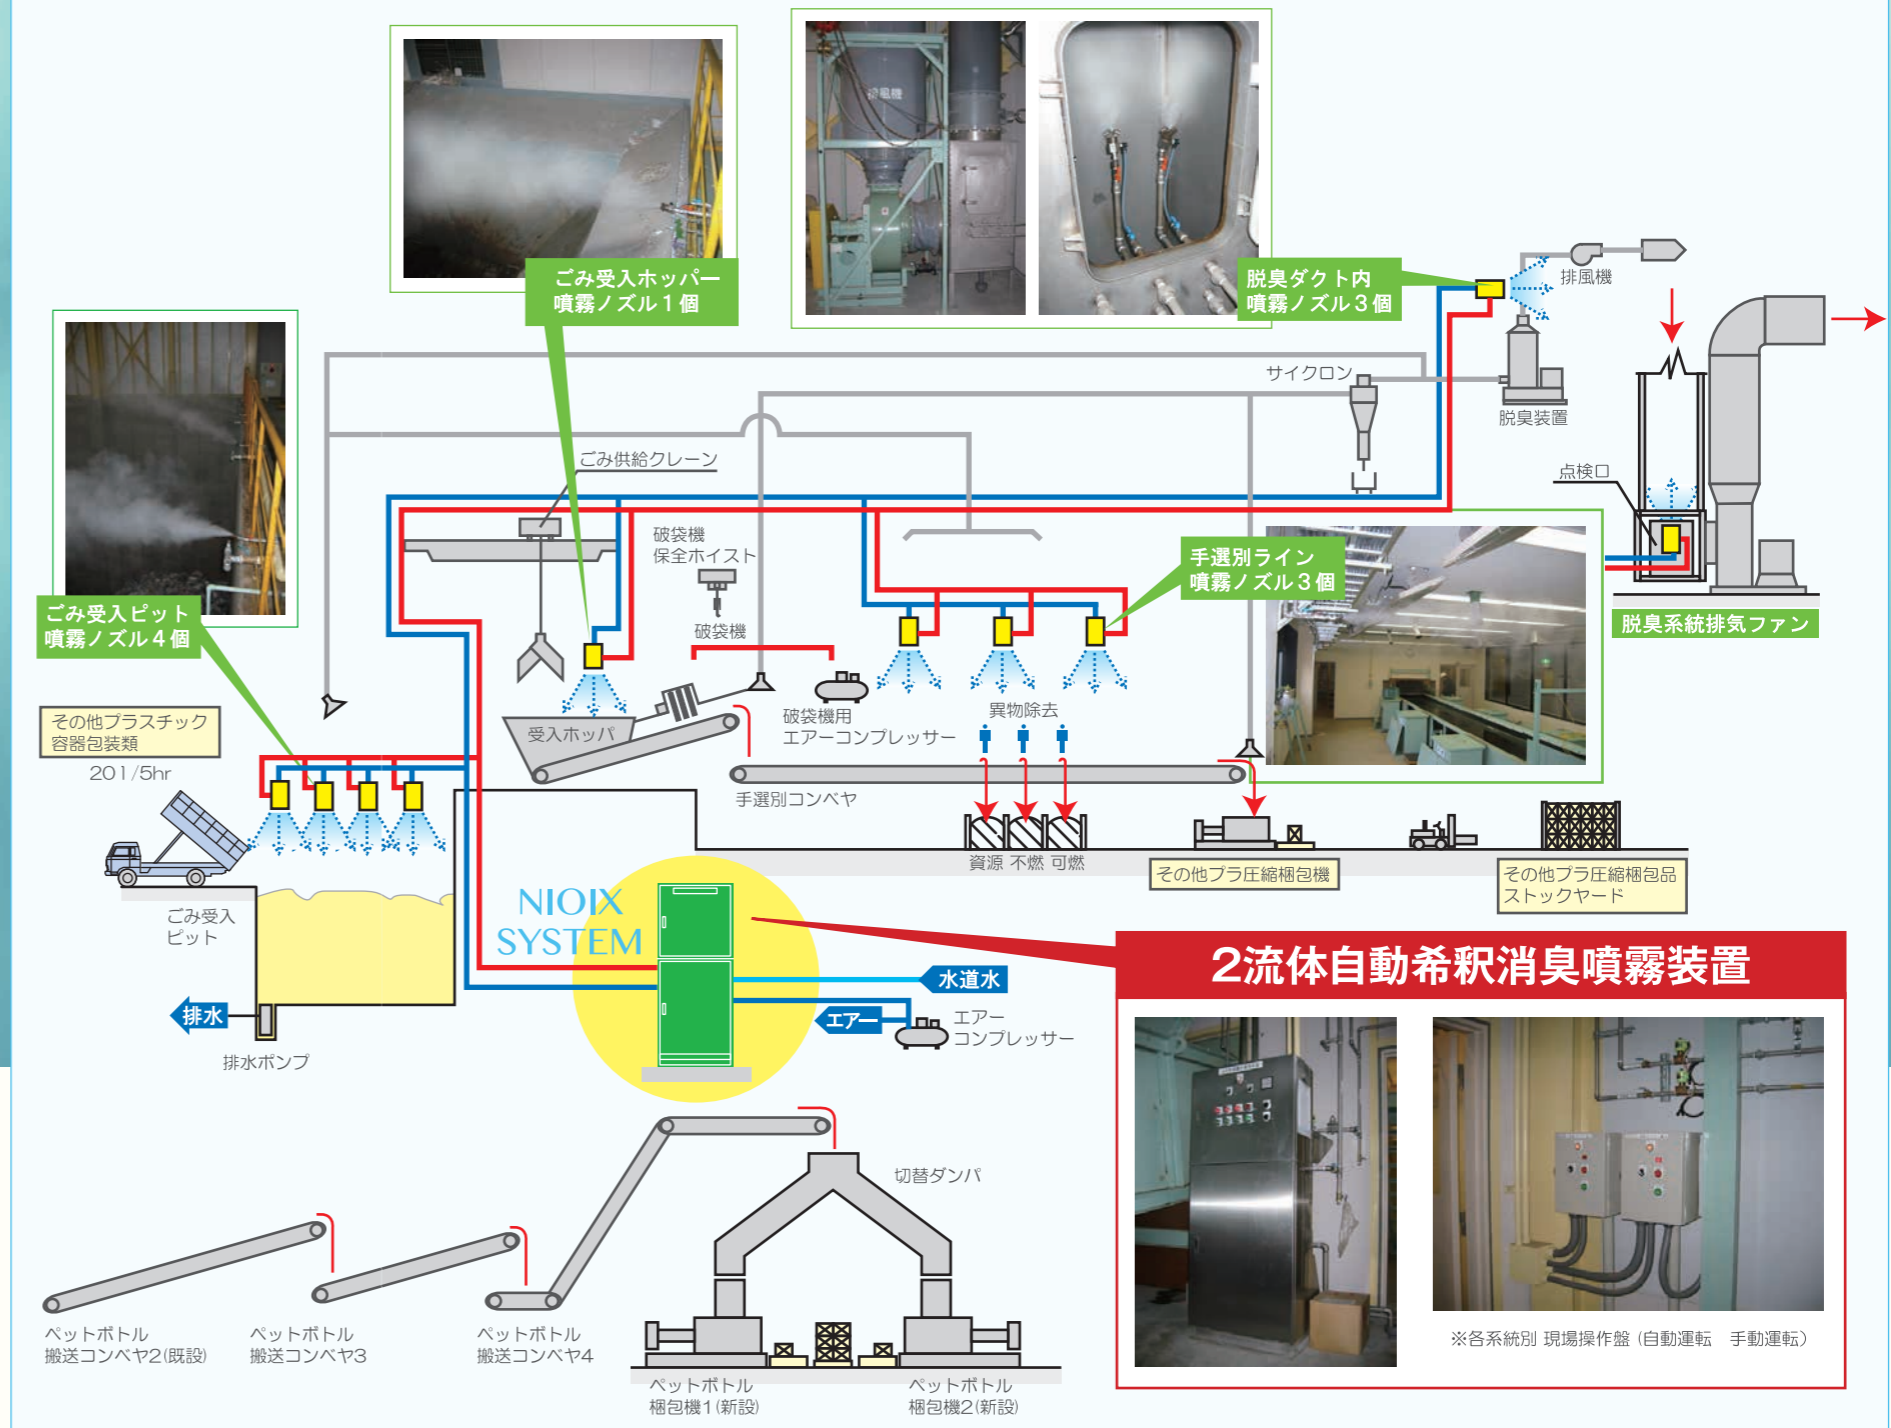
脱臭機

ごみ受入ホッパー
噴霧ノズル１個

脱臭ダクト内
噴霧ノズル３個

排風機

サイクロン

脱臭装置

点検口

ごみ供給クレーン

破袋機
保全ホイスト

破袋機

手選別ライン
噴霧ノズル３個

脱臭系統排気ファン

ごみ受入ピット
噴霧ノズル４個

その他プラスチック
容器包装類

201/5hr

受入ホッパ

破袋機用
エアーコンプレッサー

異物除去

手選別コンベヤ

資源 不燃 可燃

その他プラ圧縮梱包機

その他プラ圧縮梱包品
ストックヤード

ごみ受入
ピット

NIOIX
SYSTEM

2流体自動希釈消臭噴霧装置

水道水

排水

エアー

エアー
コンプレッサー

排水ポンプ

切替ダンパ

ペットボトル
搬送コンベヤ2(既設)

ペットボトル
搬送コンベヤ3

ペットボトル
搬送コンベヤ4

ペットボトル
梱包機1(新設)

ペットボトル
梱包機2(新設)

※各系統別 現場操作盤（自動運転　手動運転）